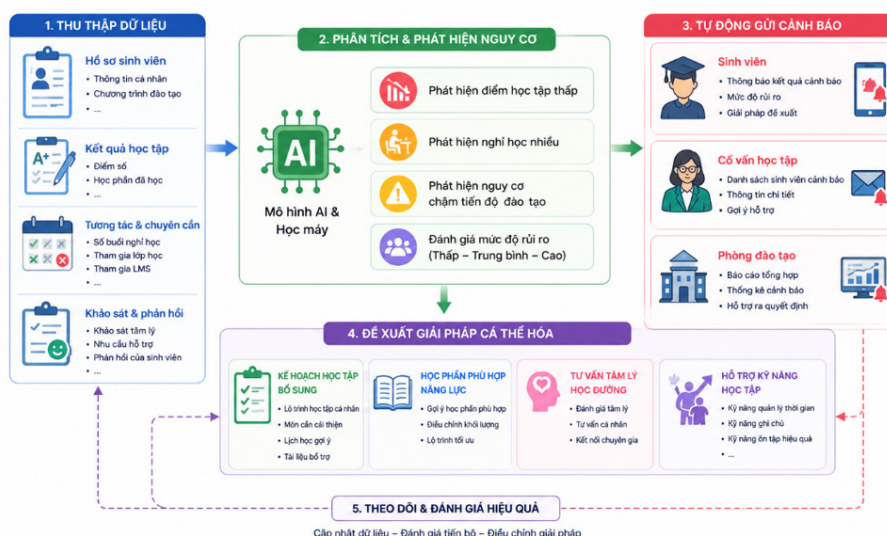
1. THU THẬP DỮ LIỆU

Hồ sơ sinh viên
- Thông tin cá nhân
- Chương trình đào tạo
- ...

Kết quả học tập
- Điểm số
- Học phần đã học
- ...

Tương tác & chuyên cần
- Số buổi nghỉ học
- Tham gia lớp học
- Tham gia LMS
- ...

Khảo sát & phản hồi
- Khảo sát tâm lý
- Nhu cầu hỗ trợ
- Phản hồi của sinh viên
- ...

2. PHÂN TÍCH & PHÁT HIỆN NGUY CƠ

AI

Mô hình AI & Học máy

Phát hiện điểm học tập thấp

Phát hiện nghỉ học nhiều

Phát hiện nguy cơ chậm tiến độ đào tạo

Đánh giá mức độ rủi ro (Thấp – Trung bình – Cao)

3. TỰ ĐỘNG GỬI CẢNH BÁO

Sinh viên
- Thông báo kết quả cảnh báo
- Mức độ rủi ro
- Giải pháp đề xuất

Cố vấn học tập
- Danh sách sinh viên cảnh báo
- Thông tin chi tiết
- Gợi ý hỗ trợ

Phòng đào tạo
- Báo cáo tổng hợp
- Thống kê cảnh báo
- Hỗ trợ ra quyết định

4. ĐỀ XUẤT GIẢI PHÁP CÁ THỂ HÓA

KẾ HOẠCH HỌC TẬP BỔ SUNG
- Lộ trình học tập cá nhân
- Môn cần cải thiện
- Lịch học gợi ý
- Tài liệu bổ trợ

HỌC PHẦN PHÙ HỢP NĂNG LỰC
- Gợi ý học phần phù hợp
- Điều chỉnh khối lượng
- Lộ trình tối ưu

TƯ VẤN TÂM LÝ HỌC ĐƯỜNG
- Đánh giá tâm lý
- Tư vấn cá nhân
- Kết nối chuyên gia

HỖ TRỢ KỸ NĂNG HỌC TẬP
- Kỹ năng quản lý thời gian
- Kỹ năng ghi chú
- Kỹ năng ôn tập hiệu quả
- ...

5. THEO DÕI & ĐÁNH GIÁ HIỆU QUẢ

Cập nhật dữ liệu – Đánh giá tiến bộ – Điều chỉnh giải pháp